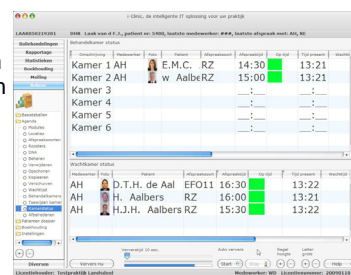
i-Clinic, de intelligente IT oplossing voor uw praktijk

LAAREOS219201 DMB Laak van d F.J., patiënt nr: 1480, laatste medewerker: ###, laatste afspraak met: AH, RC

Behandelingen
Rapportage
Statistieken
Boekhouding
Mailing

Basistabellen
Agenda
Modules
Locaties
Afspraakkamers
Roosters
DMA
Beheer
Verwijzen
Opschonen
Kopieeren
Verschuiven
Wachtlijst
Wachtkamerscherm
Taken(per kamer)
Kamerstatus
Afbeeldeningen
Patiënten dossier
Boekhouding
Instellingen

Behandelkamer status

| Omschrijving | Medewerker | Foto | Patiënt | Afspraakcount | Afspraaktijd | Op tijd | Tijd present | Wachttijd |
|---|---|---|---|---|---|---|---|---|
| Kamer 1 | AH | | E.M.C. | RZ | 14:30 | | 13:21 | |
| Kamer 2 | AH | | w Aalbers | RZ | 15:00 | | 13:21 | |
| Kamer 3 | | | | | _:_ | | _:_ | |
| Kamer 4 | | | | | _:_ | | _:_ | |
| Kamer 5 | | | | | _:_ | | _:_ | |
| Kamer 6 | | | | | _:_ | | _:_ | |

Wachtkamer status

| Medewerker | Foto | Patiënt | Afspraakcount | Afspraaktijd | Op tijd | Tijd present | Wachttijd |
|---|---|---|---|---|---|---|---|
| AH | | D.T.H. de Aal | EFO11 | 16:30 | | 13:22 | |
| AH | | H. Aalbers | RZ | 16:00 | | 13:21 | |
| AH | | H.J.H. Aalbers | RZ | 15:30 | | 13:22 | |

Ververs elke 10 sec.
Ververs nu
Auto ververs
Start
Stop
Regel hoogte
Letter grootte
Help

Licentiehouder: Testpraktijk Landstied
Medewerker: WD Licentienummer: 20090110